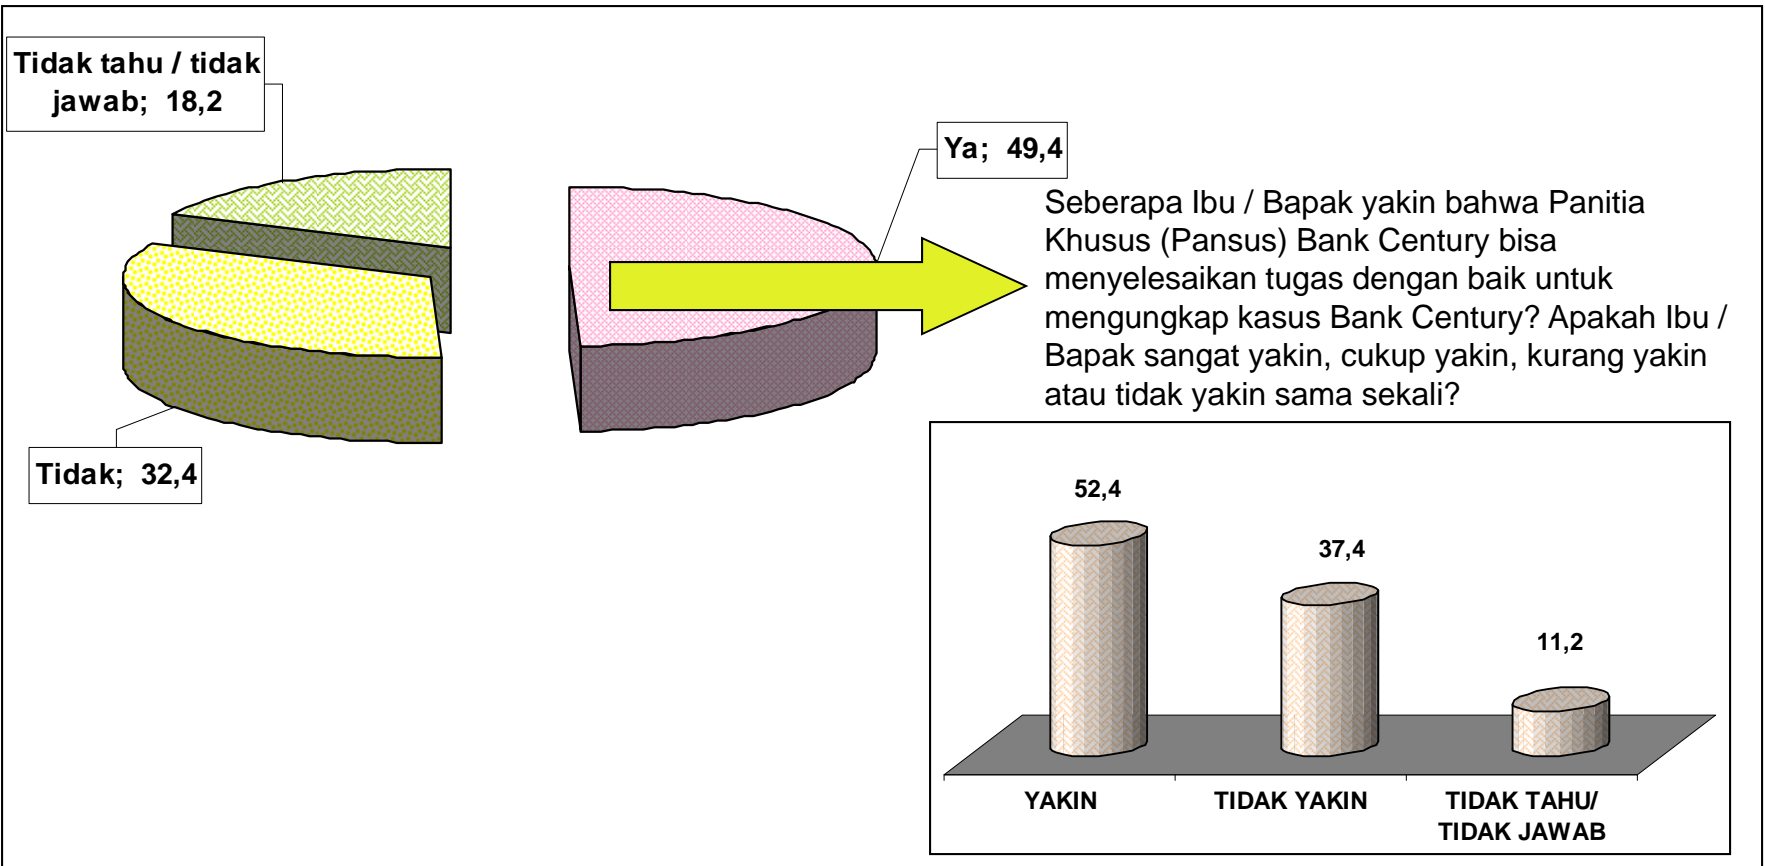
Tidak tahu / tidak jawab; 18,2

Ya; 49,4

Seberapa Ibu / Bapak yakin bahwa Panitia Khusus (Pansus) Bank Century bisa menyelesaikan tugas dengan baik untuk mengungkap kasus Bank Century? Apakah Ibu / Bapak sangat yakin, cukup yakin, kurang yakin atau tidak yakin sama sekali?

Tidak; 32,4

52,4

37,4

11,2

YAKIN

TIDAK YAKIN

TIDAK TAHU/
TIDAK JAWAB